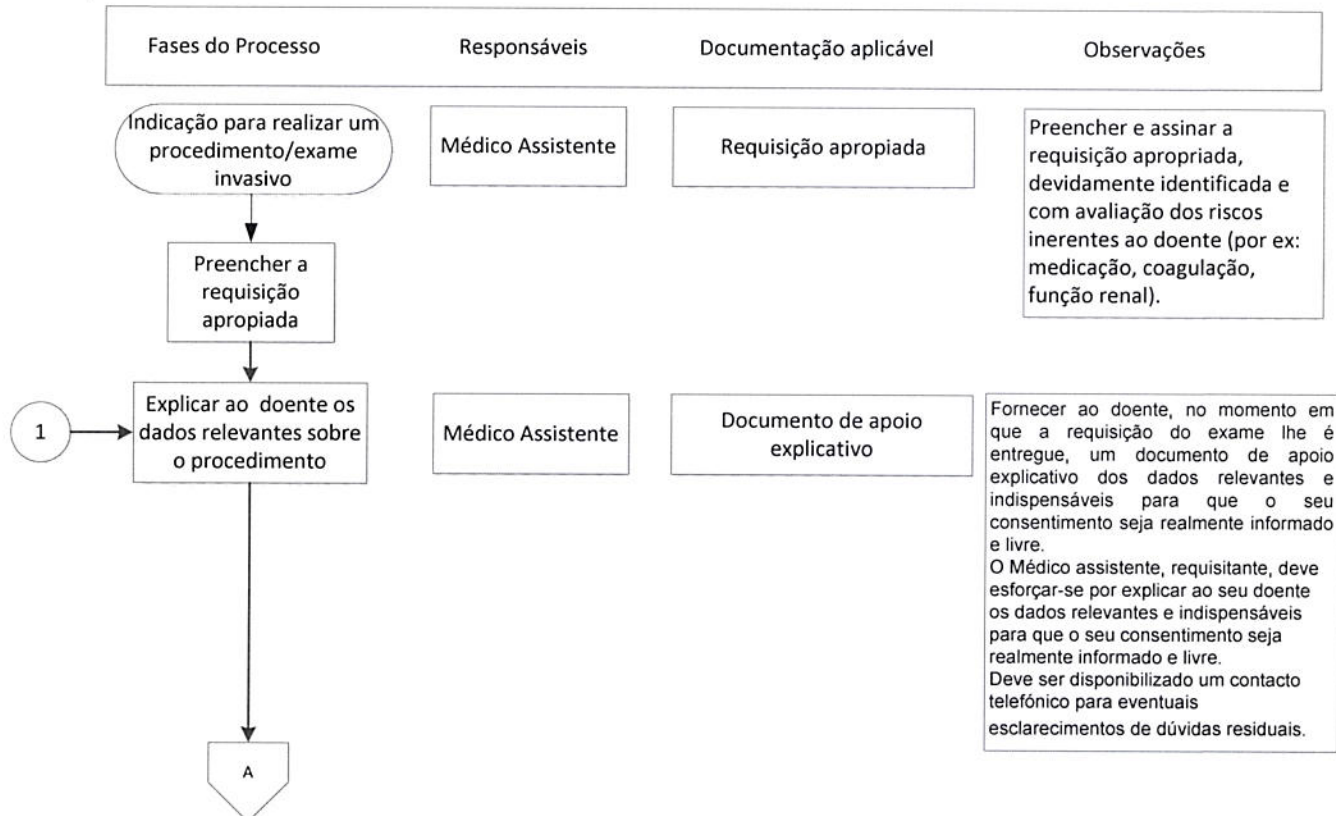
Fases do Processo | Responsáveis | Documentação aplicável | Observações

Indicação para realizar um procedimento/exame invasivo

Médico Assistente

Requisição apropiada

Preencher e assinar a requisição apropriada, devidamente identificada e com avaliação dos riscos inerentes ao doente (por ex: medicação, coagulação, função renal).

Preencher a requisição apropiada

1

Explicar ao doente os dados relevantes sobre o procedimento

Médico Assistente

Documento de apoio explicativo

Fornecer ao doente, no momento em que a requisição do exame lhe é entregue, um documento de apoio explicativo dos dados relevantes e indispensáveis para que o seu consentimento seja realmente informado e livre.
O Médico assistente, requisitante, deve esforçar-se por explicar ao seu doente os dados relevantes e indispensáveis para que o seu consentimento seja realmente informado e livre.
Deve ser disponibilizado um contacto telefónico para eventuais esclarecimentos de dúvidas residuais.

A